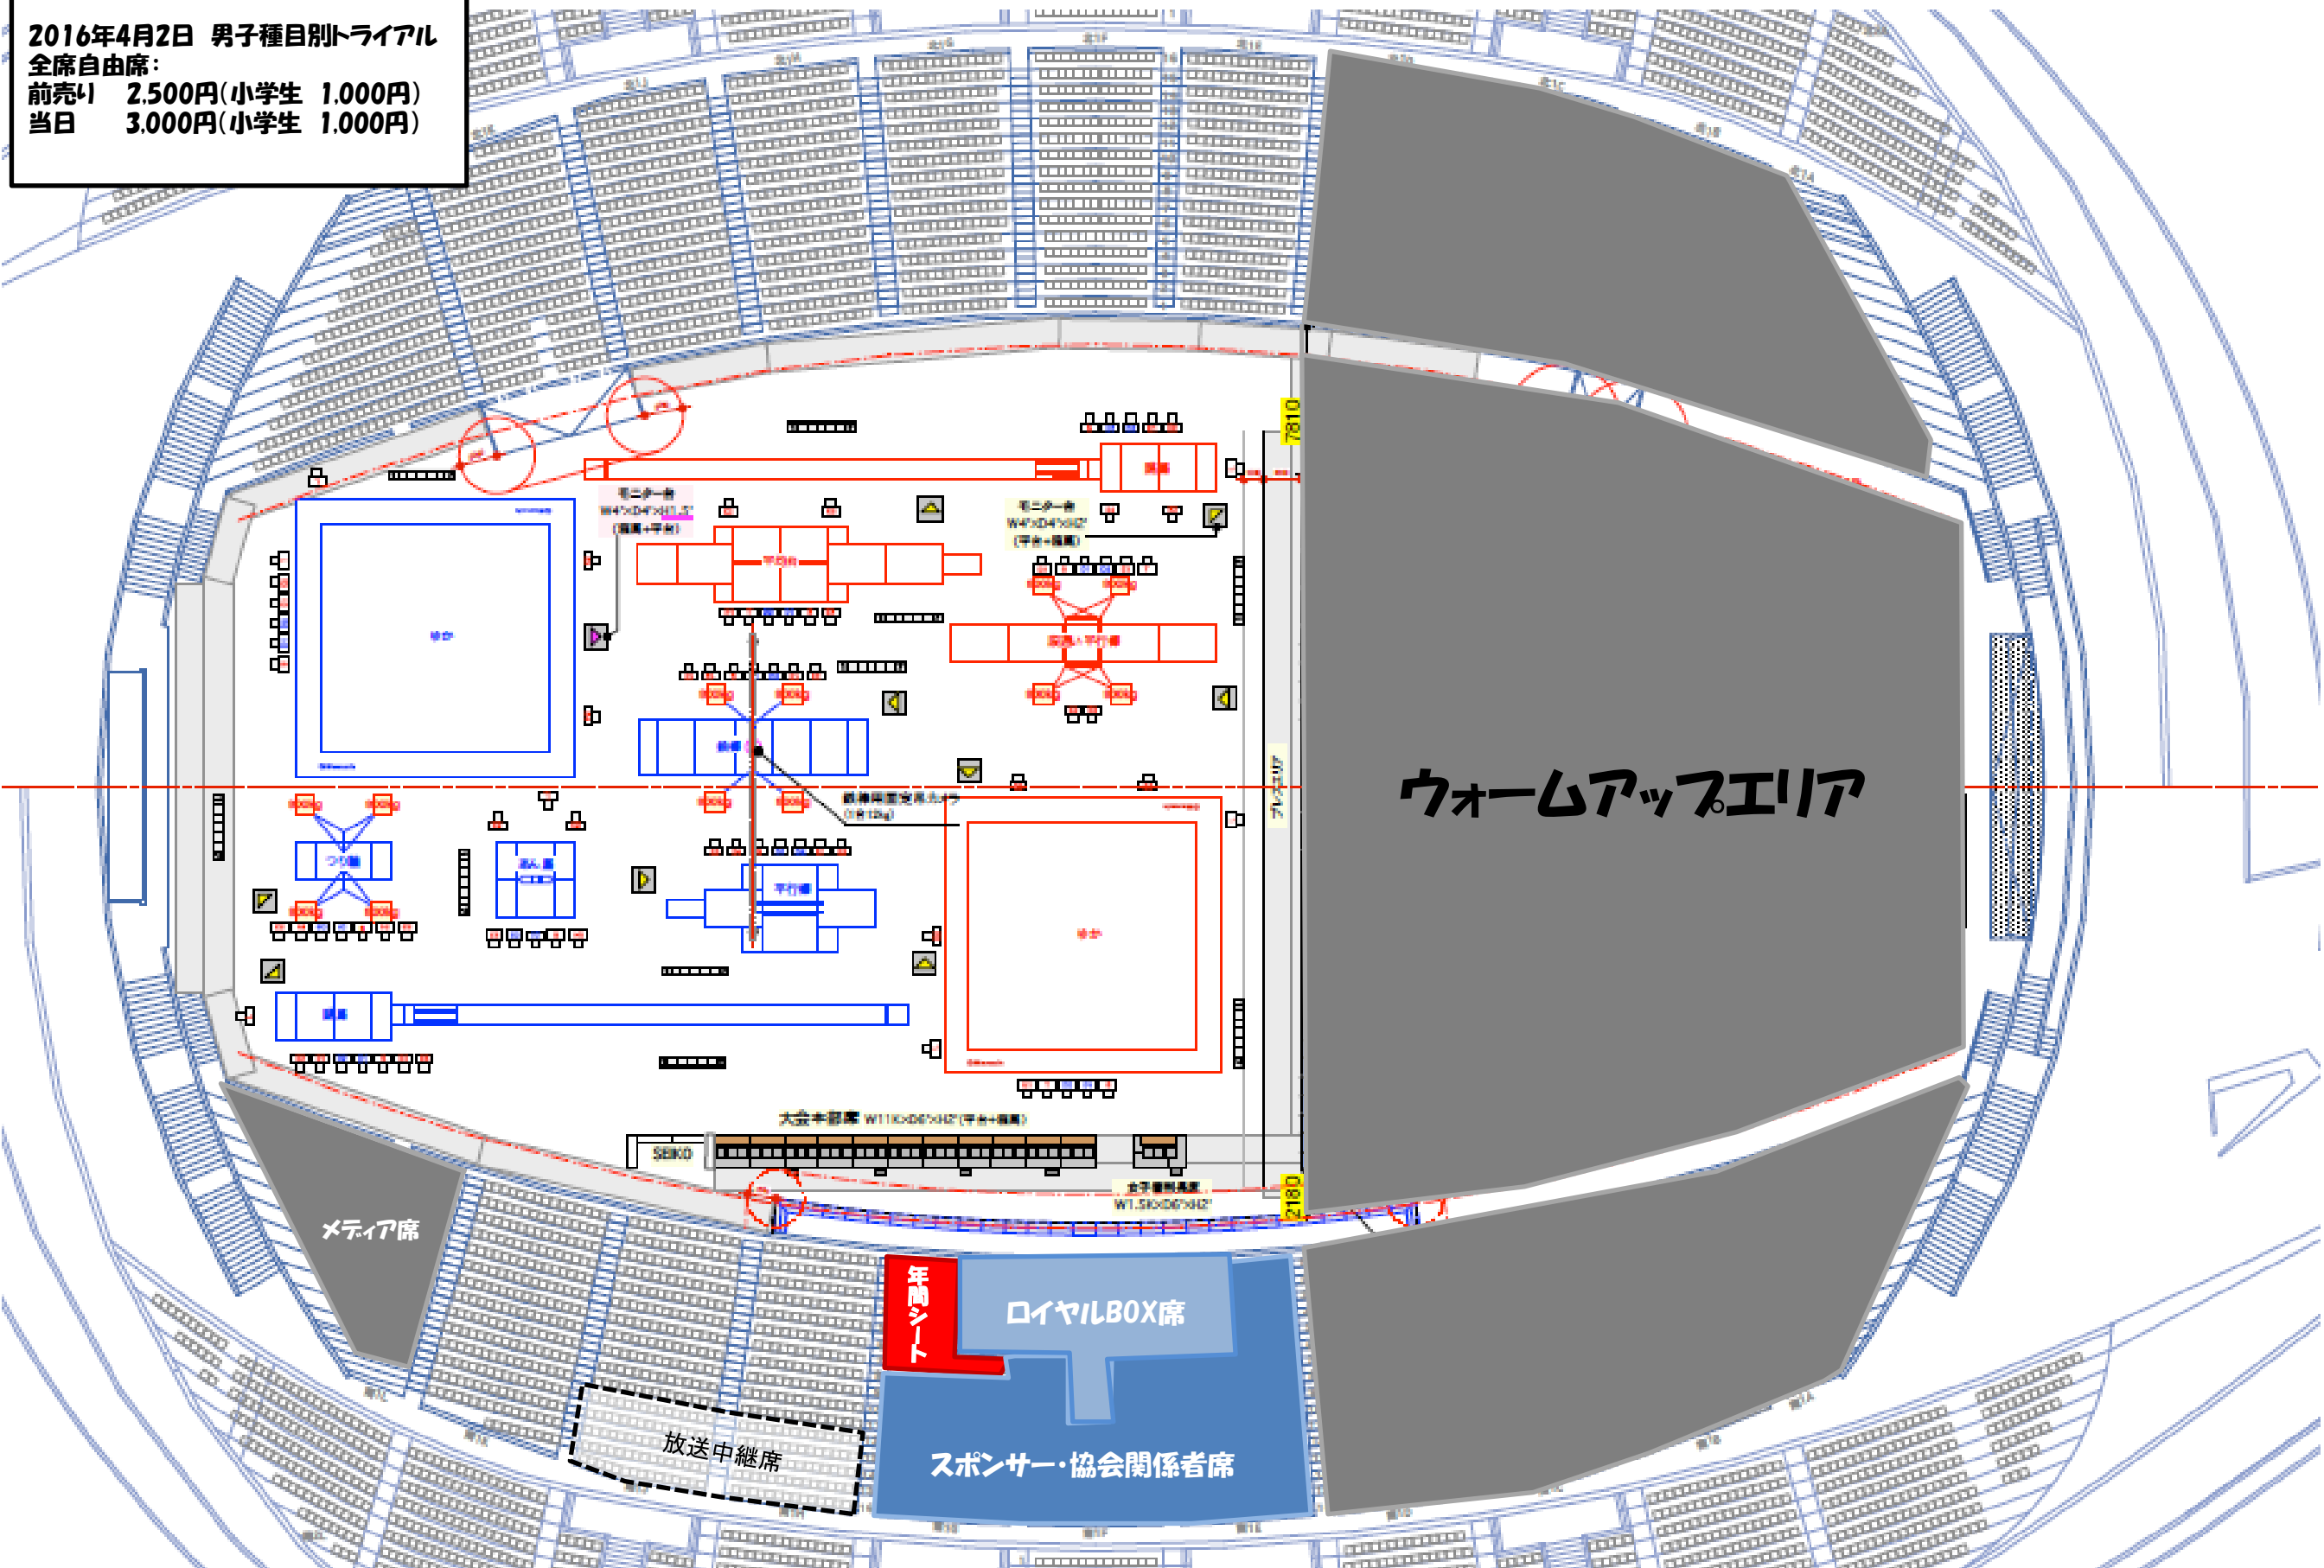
2016年4月2日 男子種目別トライアル
全席自由席：
前売り 2,500円(小学生 1,000円)
当日 3,000円(小学生 1,000円)

モニター台
W4'×D4'×H1.5'
(脚黒+平台)

モニター台
W4'×D4'×H2'
(平台+脚黒)

平均台

段違い平行棒

鉄棒

床

床

つり輪

あん馬

平行棒

跳馬

跳馬

大会本部席 W11K×D6'×H2'(平台+脚黒)

SEIKO

7810

2180

ウォームアップエリア

メディア席

年間シート

ロイヤルBOX席

スポンサー・協会関係者席

放送中継席